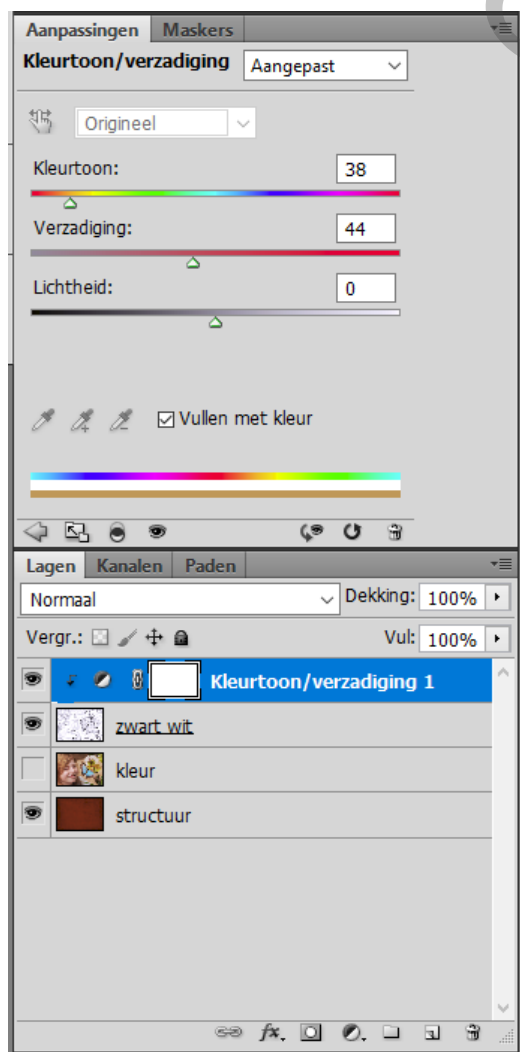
Aanpassingen Maskers

Kleurtoon/verzadiging Aangepast

Origineel

Kleurtoon: 38

Verzadiging: 44

Lichtheid: 0

☑ Vullen met kleur

Lagen Kanalen Paden

Normaal Dekking: 100%

Vergr.: Vul: 100%

Kleurtoon/verzadiging 1

zwart wit

kleur

structuur